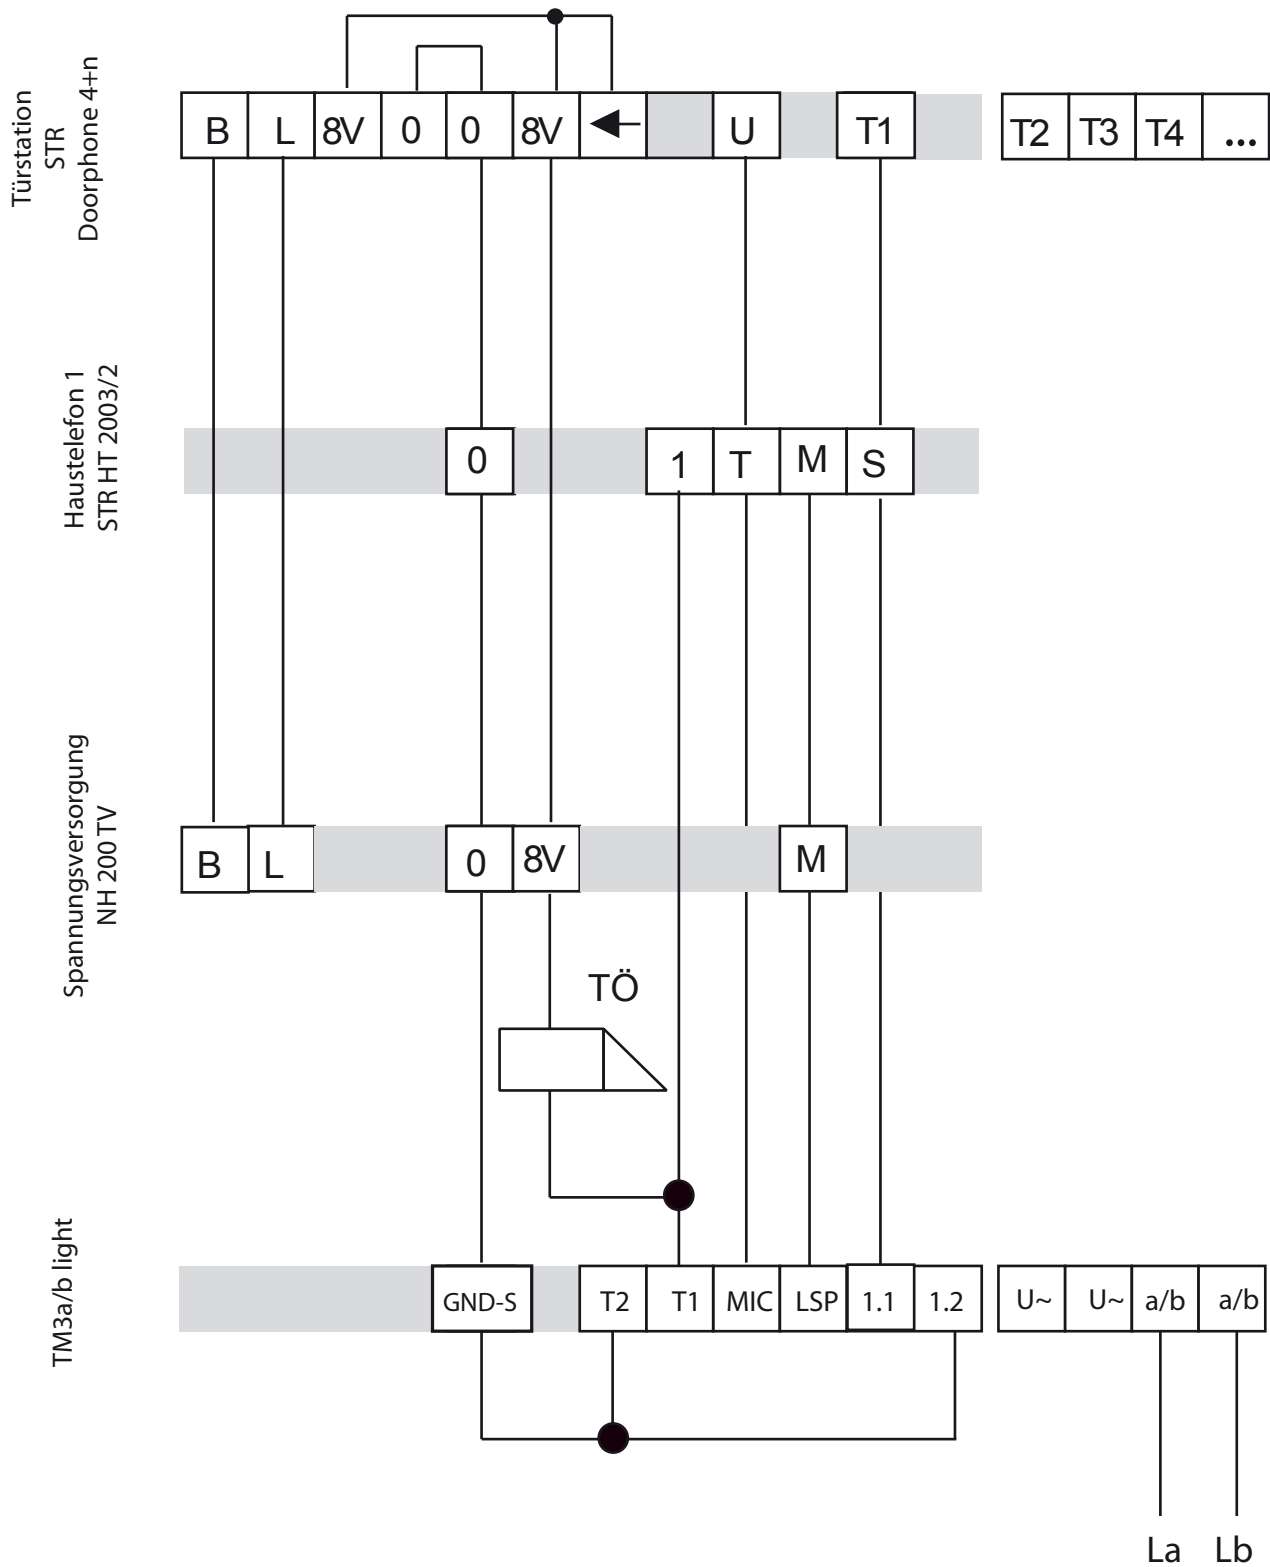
Türstation
STR
Doorphone 4+n

B | L | 8V | 0 | 0 | 8V | ◀— | U | T1

T2 | T3 | T4 | ...

Haustelefon 1
STR HT 2003/2

0 | 1 | T | M | S

Spannungsversorgung
NH 200 TV

B | L | 0 | 8V | M

TÖ

TM3a/b light

GND-S | T2 | T1 | MIC | LSP | 1.1 | 1.2

U~ | U~ | a/b | a/b

La Lb